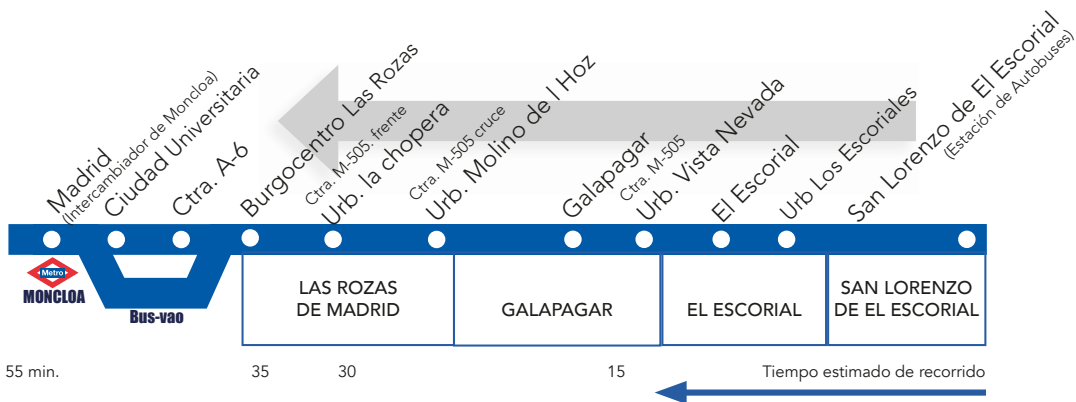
Madrid
(Intercambiador de Moncloa)
Ciudad Universitaria
Ctra. A-6
Burgocentro Las Rozas
Ctra. M-505. frente
Urb. la chopera
Ctra. M-505 cruce
Urb. Molino de l Hoz
Galapagar
Ctra. M-505
Urb. Vista Nevada
El Escorial
Urb Los Escoriales
San Lorenzo de El Escorial
(Estación de Autobuses)

Metro
MONCLOA
Bus-vao

| LAS ROZAS DE MADRID | GALAPAGAR | EL ESCORIAL | SAN LORENZO DE EL ESCORIAL |
|---|---|---|---|

55 min. 35 30 15 Tiempo estimado de recorrido